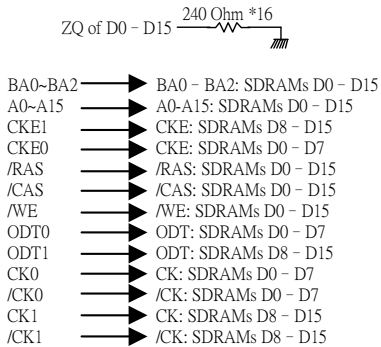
ZQ of D0 – D15 240 Ohm *16

BA0~BA2 BA0 – BA2: SDRAMs D0 – D15
A0~A15 A0-A15: SDRAMs D0 – D15
CKE1 CKE: SDRAMs D8 – D15
CKE0 CKE: SDRAMs D0 – D7
/RAS /RAS: SDRAMs D0 – D15
/CAS /CAS: SDRAMs D0 – D15
/WE /WE: SDRAMs D0 – D15
ODT0 ODT: SDRAMs D0 – D7
ODT1 ODT: SDRAMs D8 – D15
CK0 CK: SDRAMs D0 – D7
/CK0 /CK: SDRAMs D0 – D7
CK1 CK: SDRAMs D8 – D15
/CK1 /CK: SDRAMs D8 – D15